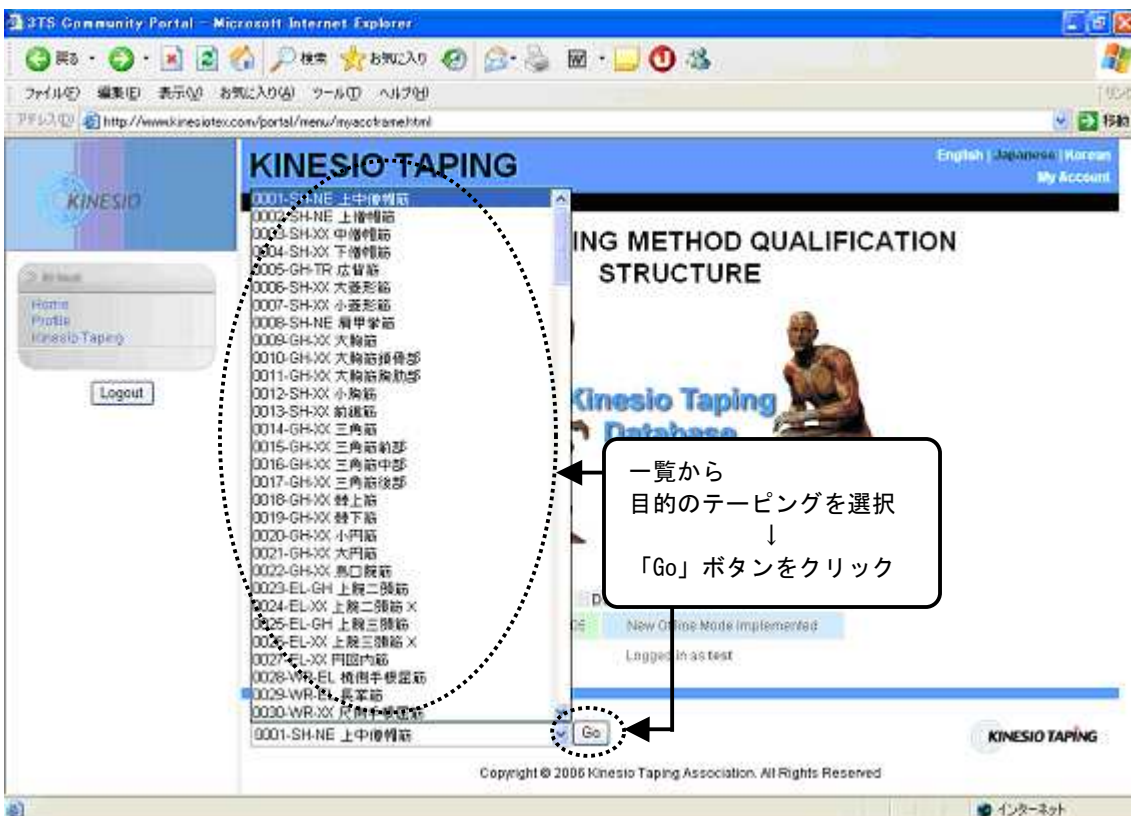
3TS Community Portal - Microsoft Internet Explorer

戻る 検索 お気に入り

ファイル(F) 編集(E) 表示(V) お気に入り(A) ツール(T) ヘルプ(H)

アドレス(D) http://www.kinesiotex.com/portal/menu/myaccframe.html 移動

KINESIO

KINESIO TAPING

English | Japanese | Korean
My Account

Home
Profile
Kinesio Taping

Logout

ING METHOD QUALIFICATION STRUCTURE

Kinesio Taping Database

0001-SH-NE 上中僧帽筋
0002-SH-NE 上僧帽筋
0003-SH-XX 中僧帽筋
0004-SH-XX 下僧帽筋
0005-GH-TR 広背筋
0006-SH-XX 大菱形筋
0007-SH-XX 小菱形筋
0008-SH-NE 肩甲挙筋
0009-GH-XX 大胸筋
0010-GH-XX 大胸筋鎖骨部
0011-GH-XX 大胸筋胸肋部
0012-SH-XX 小胸筋
0013-SH-XX 前鋸筋
0014-GH-XX 三角筋
0015-GH-XX 三角筋前部
0016-GH-XX 三角筋中部
0017-GH-XX 三角筋後部
0018-GH-XX 棘上筋
0019-GH-XX 棘下筋
0020-GH-XX 小円筋
0021-GH-XX 大円筋
0022-GH-XX 烏口腕筋
0023-EL-GH 上腕二頭筋
0024-EL-XX 上腕二頭筋 X
0025-EL-GH 上腕三頭筋
0026-EL-XX 上腕三頭筋 X
0027-EL-XX 円回内筋
0028-WR-EL 橈側手根屈筋
0029-WR-EL 長掌筋
0030-WR-XX 尺側手根屈筋

0001-SH-NE 上中僧帽筋

Go

一覧から
目的のテーピングを選択
↓
「Go」ボタンをクリック

D
New Offline Mode Implemented
Logged in as test

KINESIO TAPING

Copyright © 2006 Kinesio Taping Association. All Rights Reserved

インターネット